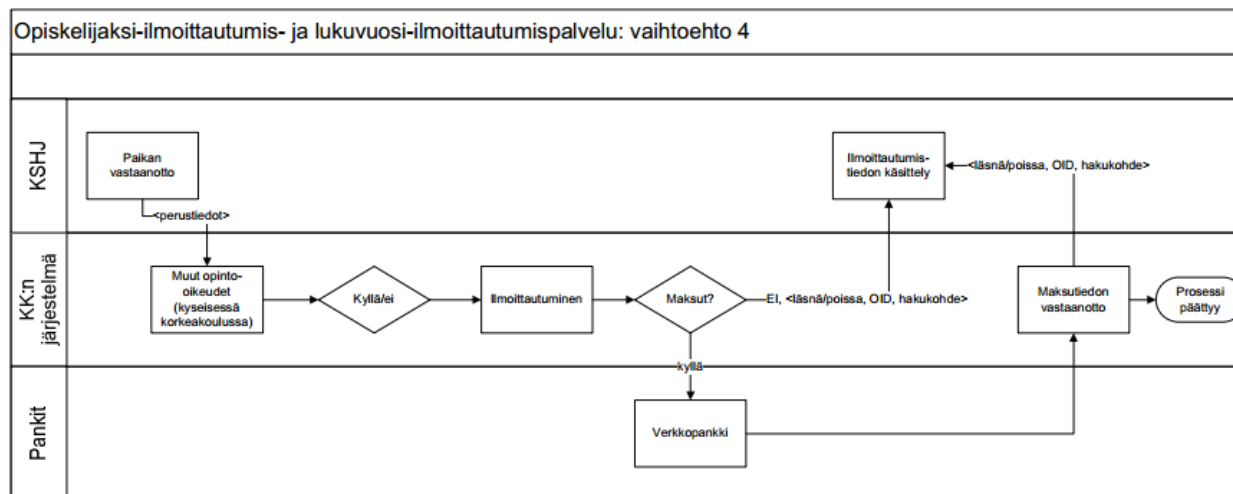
Opiskelijaksi-ilmoittautumis- ja lukuvuosi-ilmoittautumispalvelu: vaihtoehto 4

KSHJ

Paikan vastaanotto

<perustiedot>

Ilmoittautumistiedon käsittely

<läsnä/poissa, OID, hakukohde>

KK:n järjestelmä

Muut opinto-oikeudet (kyseisessä korkeakoulussa)

Kyllä/ei

Ilmoittautuminen

Maksut?

EI, <läsnä/poissa, OID, hakukohde>

Maksutiedon vastaanotto

Prosessi päättyy

kyllä

Pankit

Verkkopankki